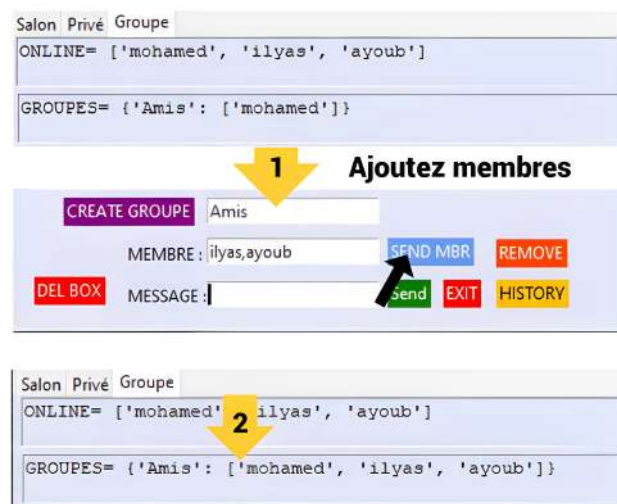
Salon Privé Groupe

ONLINE= ['mohamed', 'ilyas', 'ayoub']

GROUPES= {'Amis': ['mohamed']}

1

Ajoutez membres

CREATE GROUPE Amis

MEMBRE : ilyas,ayoub SEND MBR REMOVE

DEL BOX MESSAGE : Send EXIT HISTORY

Salon Privé Groupe

ONLINE= ['mohamed', 'ilyas', 'ayoub']

2

GROUPES= {'Amis': ['mohamed', 'ilyas', 'ayoub']}